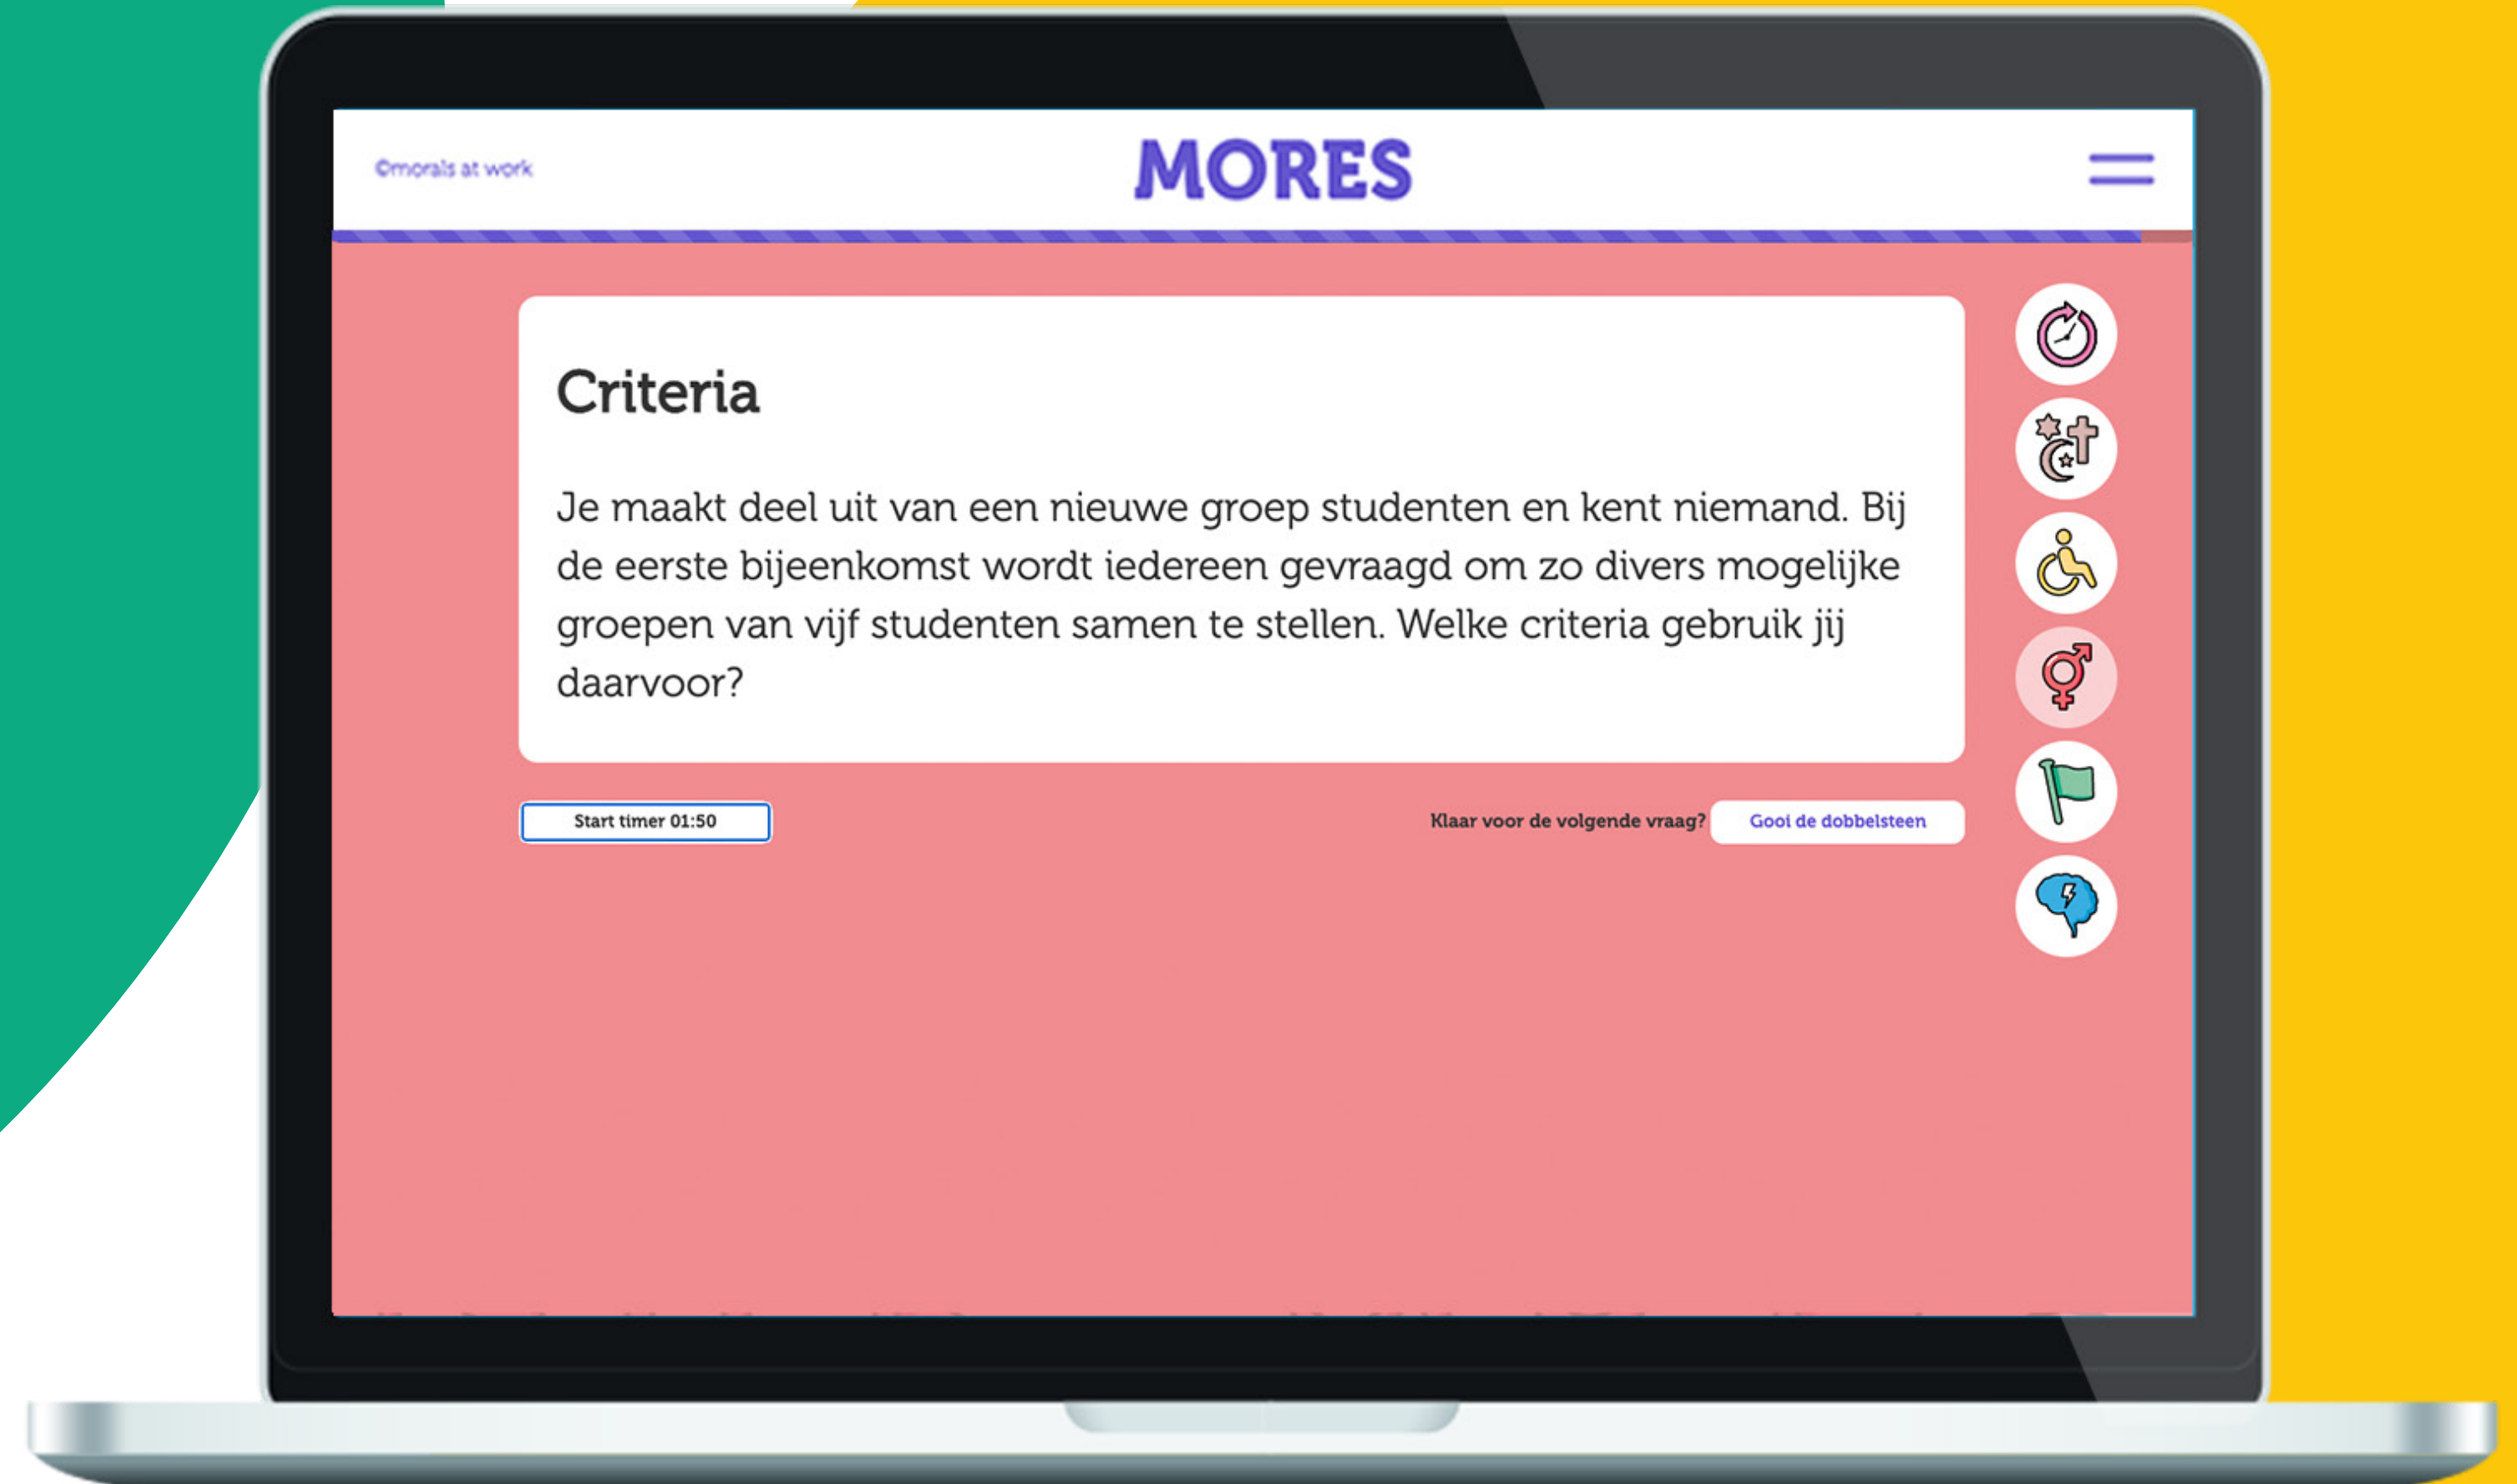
©morals at work

MORES

Criteria

Je maakt deel uit van een nieuwe groep studenten en kent niemand. Bij de eerste bijeenkomst wordt iedereen gevraagd om zo divers mogelijke groepen van vijf studenten samen te stellen. Welke criteria gebruik jij daarvoor?

Start timer 01:50

Klaar voor de volgende vraag? Gooi de dobbelsteen